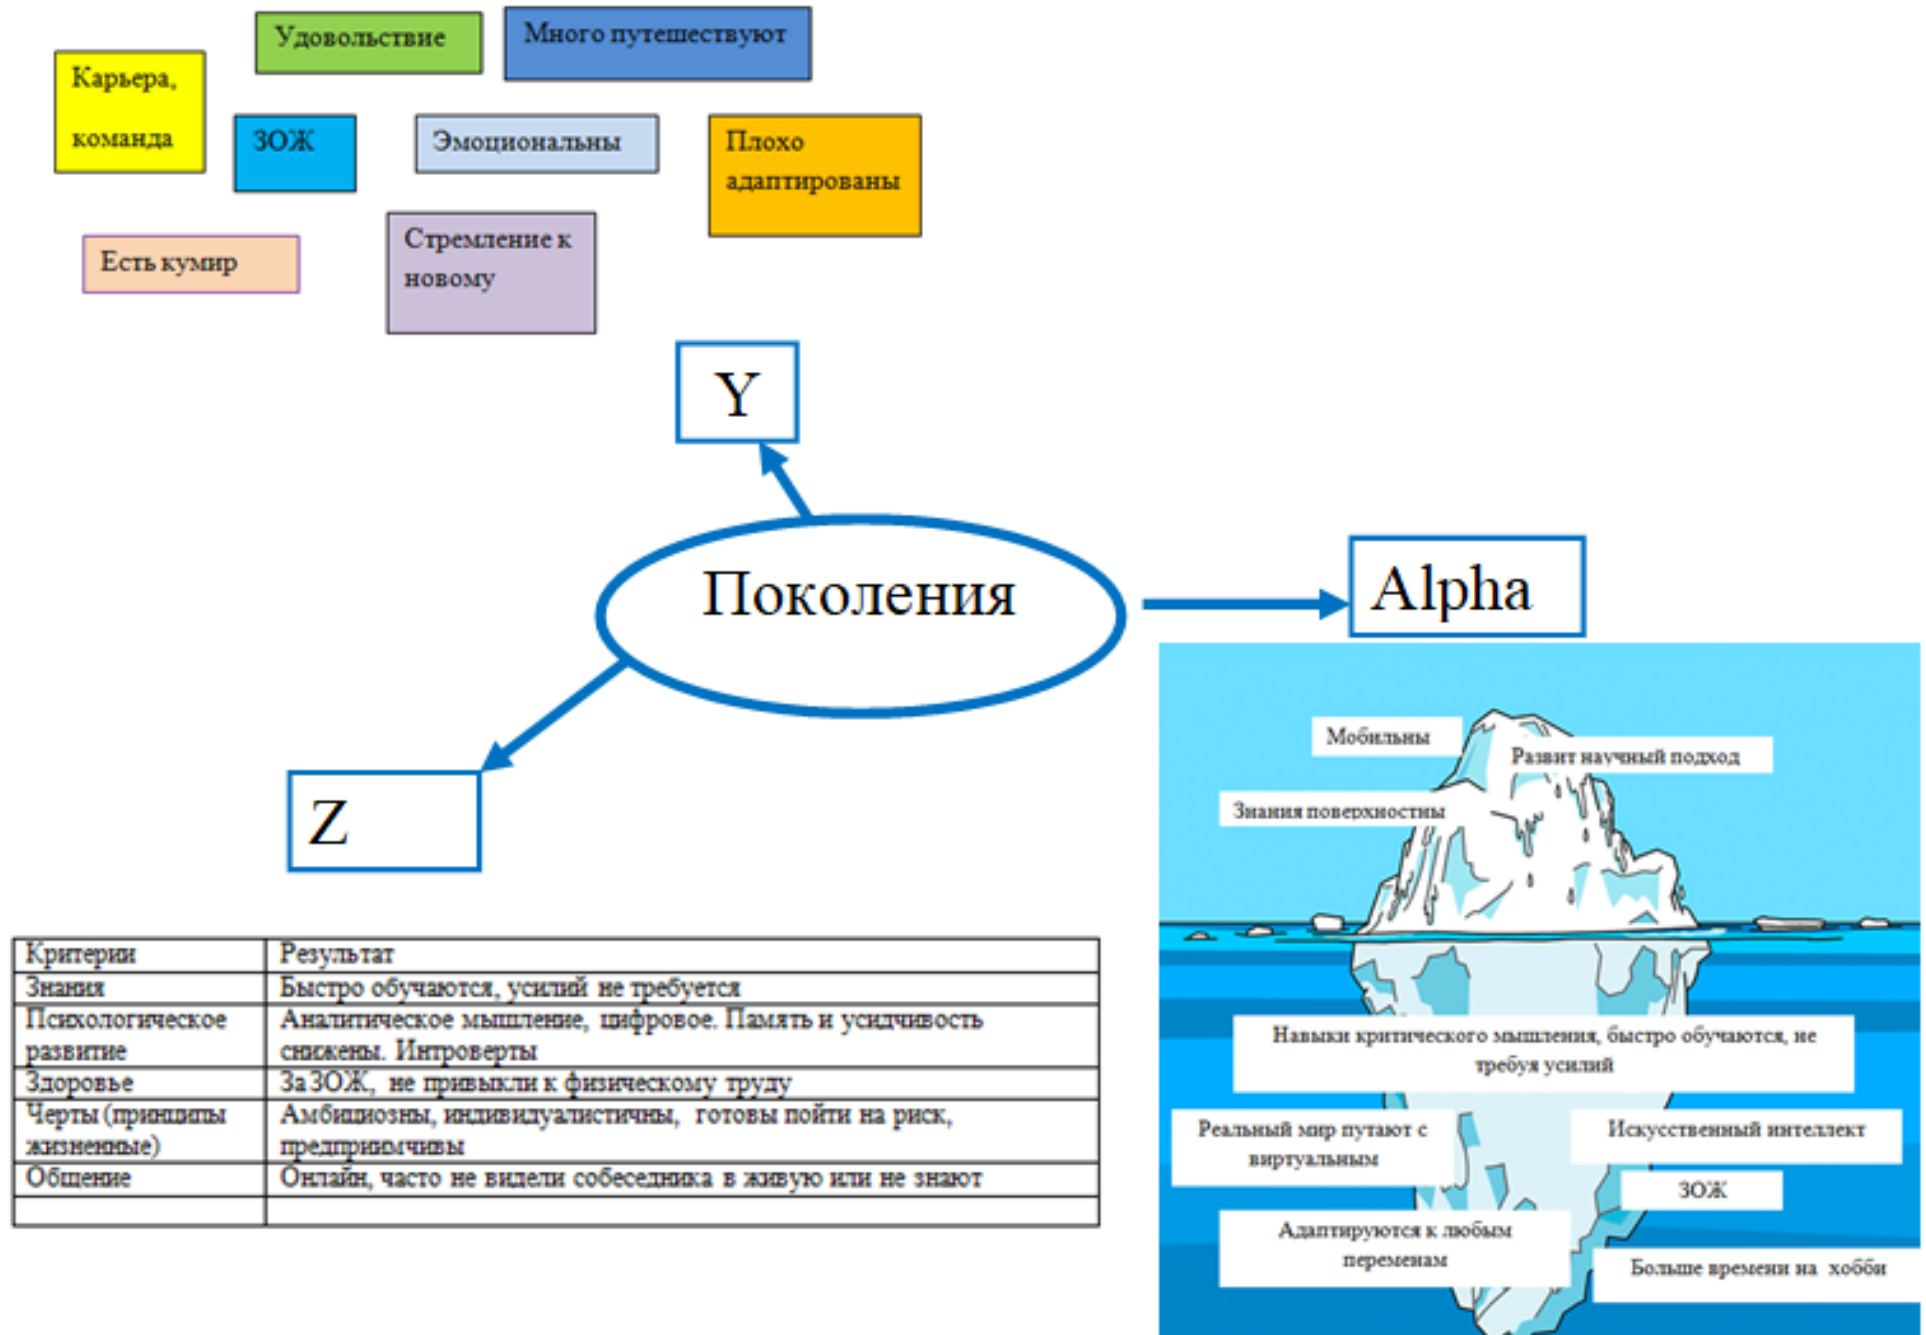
Удовольствие

Много путешествуют

Карьера, команда

ЗОЖ

Эмоциональны

Плохо адаптированы

Есть кумир

Стремление к новому

Y

Поколения

Alpha

Z

Мобильны

Развит научный подход

Знания поверхностны

Навыки критического мышления, быстро обучаются, не требуя усилий

Реальный мир путают с виртуальным

Искусственный интеллект

ЗОЖ

Адаптируются к любым переменам

Больше времени на хобби

| Критерии | Результат |
|---|---|
| Знания | Быстро обучаются, усилий не требуется |
| Психологическое развитие | Аналитическое мышление, цифровое. Память и усидчивость снижены. Интроверты |
| Здоровье | За ЗОЖ, не привыкли к физическому труду |
| Черты (принципы жизненные) | Амбициозны, индивидуалистичны, готовы пойти на риск, предприимчивы |
| Общение | Онлайн, часто не видели собеседника в живую или не знают |
| | |